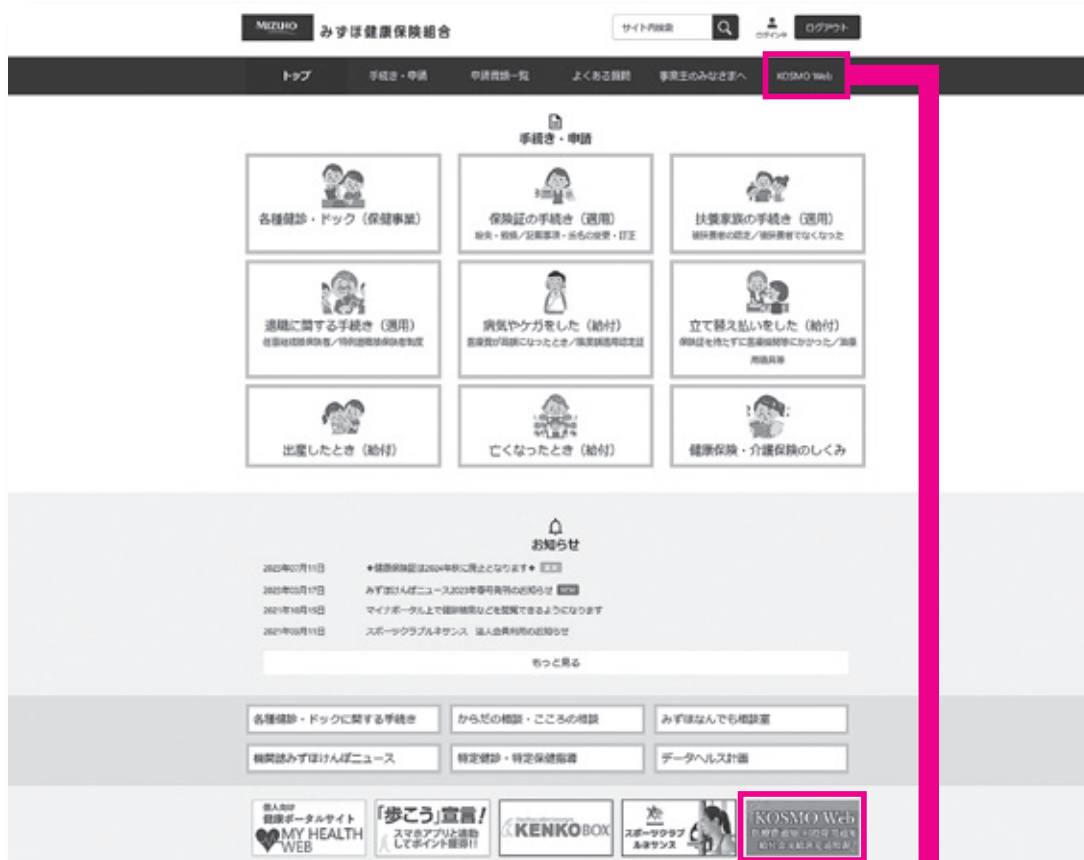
MIZUHO みずほ健康保険組合

サイト内検索

ログイン中

ログアウト

トップ
手続き・申請
申請書類一覧
よくある質問
事業主のみなさまへ
KOSMO Web

手続き・申請

各種健診・ドック（保健事業）

保険証の手続き（適用）
紛失・破損／記載事項・氏名の変更・訂正

扶養家族の手続き（適用）
被扶養者の認定／被扶養者でなくなった

退職に関する手続き（適用）
任意継続被保険者／特例退職被保険者制度

病気やケガをした（給付）
医療費が高額になったとき／限度額適用認定証

立て替え払いをした（給付）
保険証を持たずに医療機関等にかかった／治療用装具等

出産したとき（給付）

亡くなったとき（給付）

健康保険・介護保険のしくみ

お知らせ

2023年07月11日 ◆健康保険証は2024年秋に廃止となります◆

2023年03月17日 みずほけんぽニュース2023年春号発刊のお知らせ NEW

2021年10月15日 マイナポータル上で健診情報などを閲覧できるようになります

2021年03月11日 スポーツクラブルネサンス 法人会員利用のお知らせ

もっと見る

各種健診・ドックに関する手続き
からだの相談・こころの相談
みずほなんでも相談室
機関誌みずほけんぽニュース
特定健診・特定保健指導
データヘルス計画

個人向け 健康ポータルサイト MY HEALTH WEB

「歩こう」宣言！ スマホアプリと連動してポイント獲得!!

KENKOBOX

スポーツクラブ ルネサンス

KOSMO Web
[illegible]